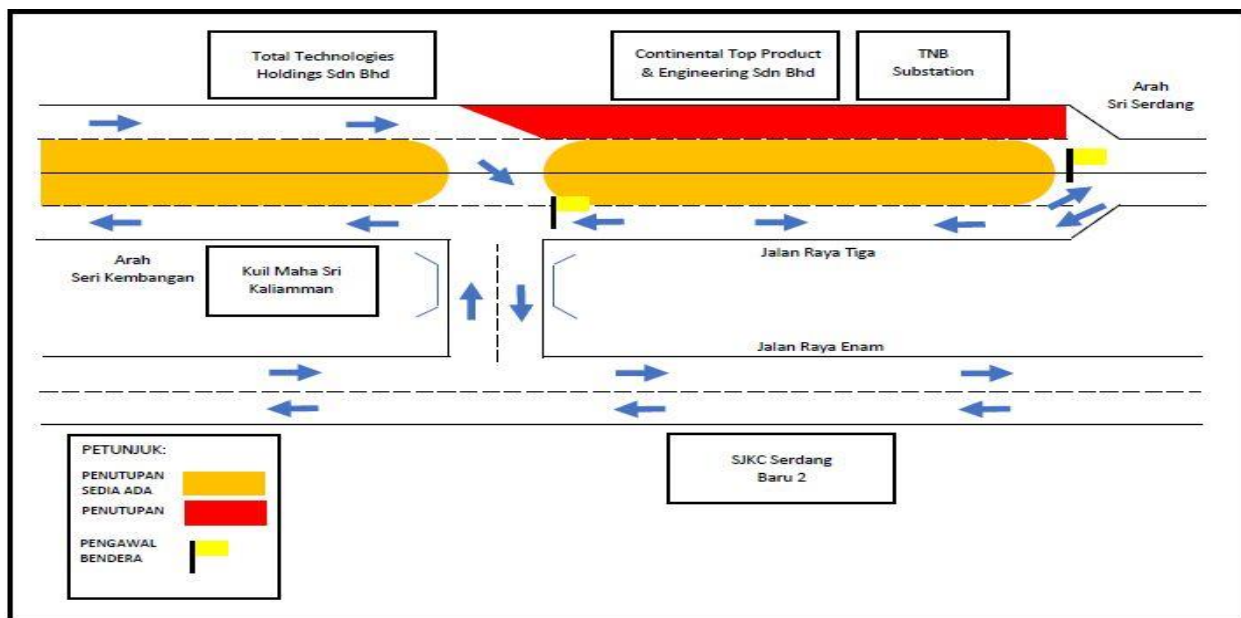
Total Technologies Holdings Sdn Bhd

Continental Top Product & Engineering Sdn Bhd

TNB Substation

Arah Sri Serdang

Arah Seri Kembangan

Kuil Maha Sri Kaliamman

Jalan Raya Tiga

Jalan Raya Enam

SJKC Serdang Baru 2

PETUNJUK:

PENUTUPAN SEDIA ADA

PENUTUPAN

PENGAWAL BENDERA